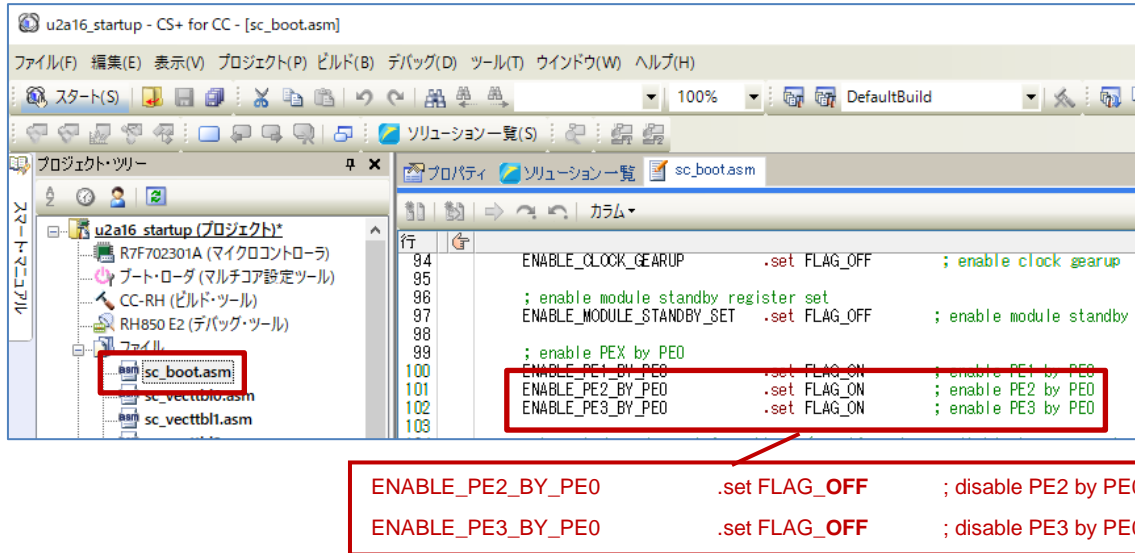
u2a16_startup - CS+ for CC - [sc_boot.asm]

ファイル(F) 編集(E) 表示(V) プロジェクト(P) ビルド(B) デバッグ(D) ツール(T) ウインドウ(W) ヘルプ(H)

スタート(S) 100% DefaultBuild

ソリューション一覧(S)

プロジェクト・ツリー

スマート・マニュアル

u2a16_startup (プロジェクト)*
R7F702301A (マイクロコントローラ)
ブート・ローダ (マルチコア設定ツール)
CC-RH (ビルド・ツール)
RH850 E2 (デバッグ・ツール)
ファイル
sc_boot.asm
sc_vecttbl0.asm
sc_vecttbl1.asm

プロパティ ソリューション一覧 sc_boot.asm

カラム

行
94 ENABLE_CLOCK_GEARUP .set FLAG_OFF ; enable clock gearup
95
96 ; enable module standby register set
97 ENABLE_MODULE_STANDBY_SET .set FLAG_OFF ; enable module standby
98
99 ; enable PEX by PE0
100 ENABLE_PE1_BY_PE0 .set FLAG_ON ; enable PE1 by PE0
101 ENABLE_PE2_BY_PE0 .set FLAG_ON ; enable PE2 by PE0
102 ENABLE_PE3_BY_PE0 .set FLAG_ON ; enable PE3 by PE0
103

ENABLE_PE2_BY_PE0 .set FLAG_OFF ; disable PE2 by PE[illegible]
ENABLE_PE3_BY_PE0 .set FLAG_OFF ; disable PE3 by PE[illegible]